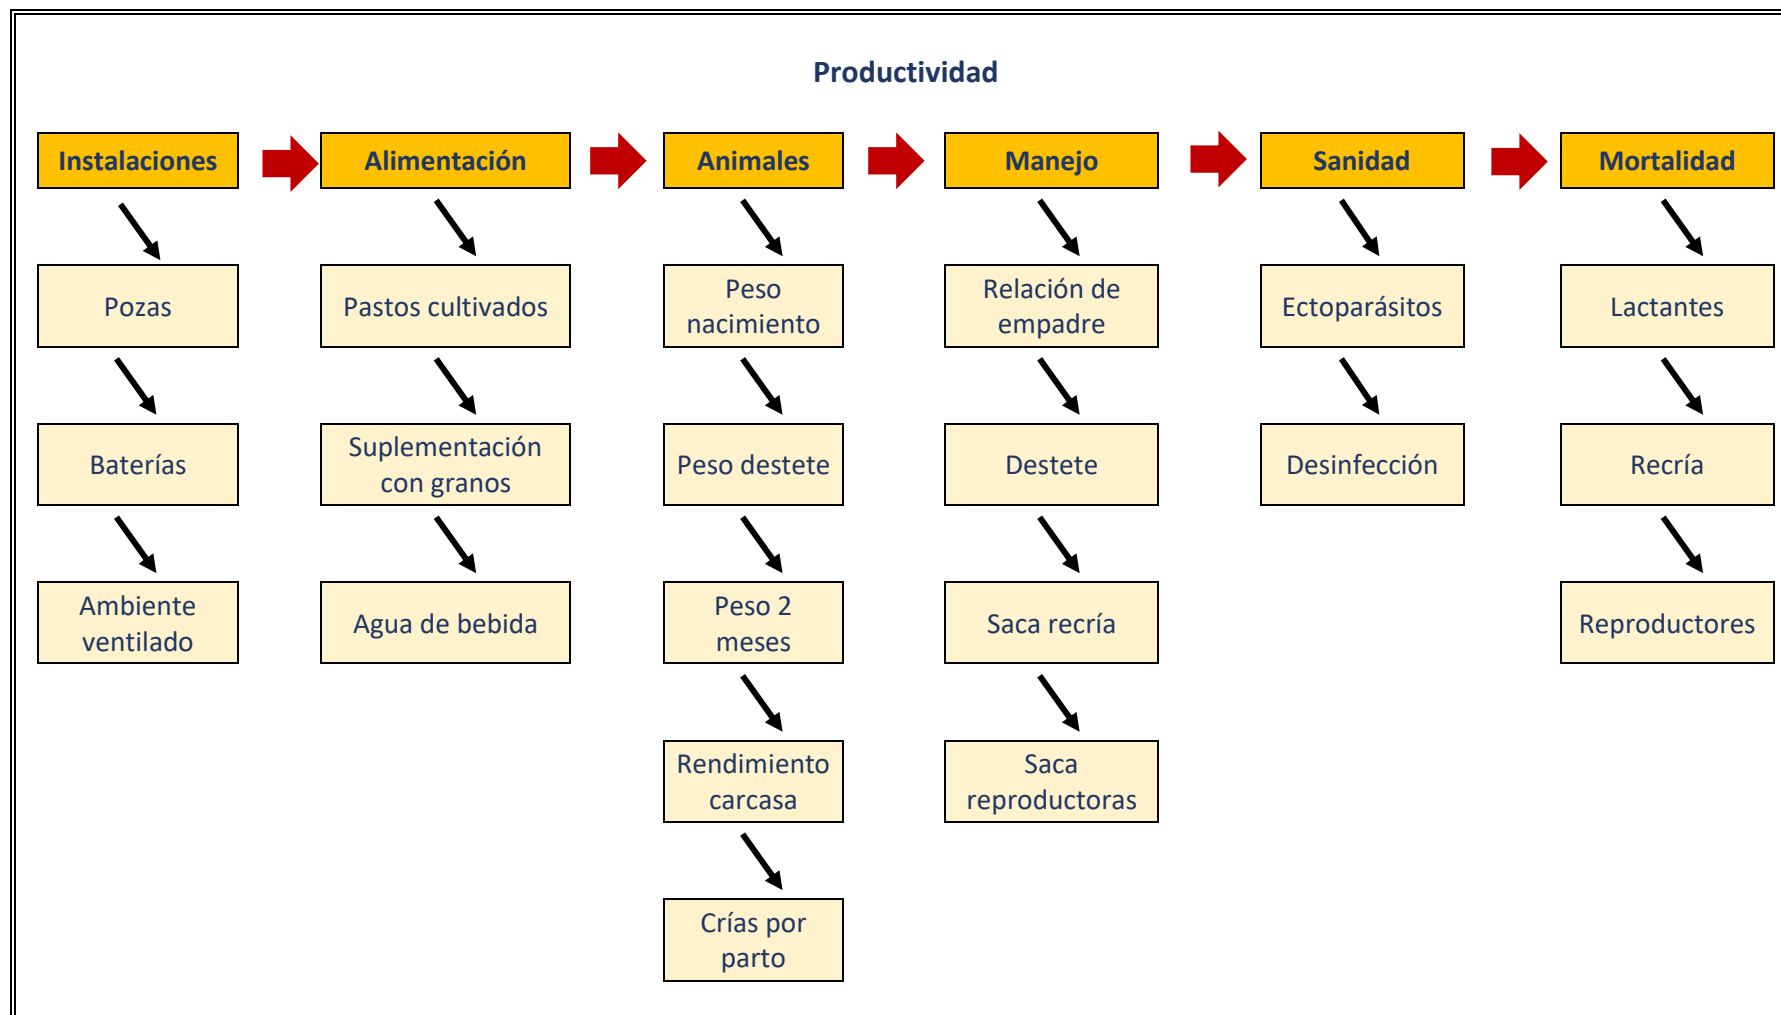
Productividad

Instalaciones

Pozas

Baterías

Ambiente ventilado

Alimentación

Pastos cultivados

Suplementación con granos

Agua de bebida

Animales

Peso nacimiento

Peso destete

Peso 2 meses

Rendimiento carcasa

Crías por parto

Manejo

Relación de empadre

Destete

Saca recría

Saca reproductoras

Sanidad

Ectoparásitos

Desinfección

Mortalidad

Lactantes

Recría

Reproductores